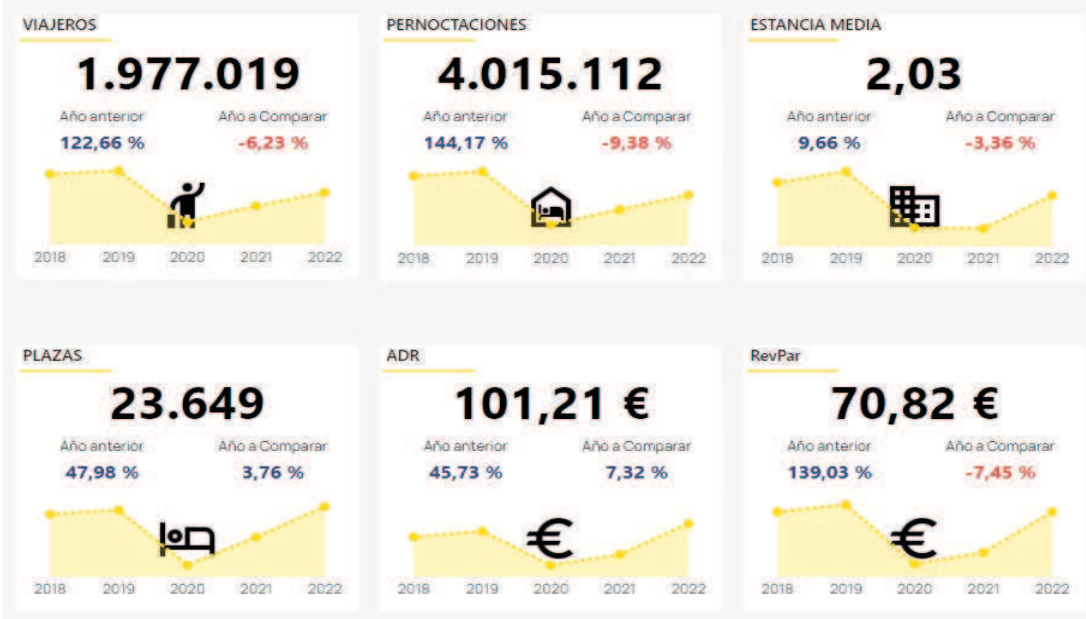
VIAJEROS
1.977.019
Año anterior
122,66 %
Año a Comparar
-6,23 %
2018 2019 2020 2021 2022

PERNOCTACIONES
4.015.112
Año anterior
144,17 %
Año a Comparar
-9,38 %
2018 2019 2020 2021 2022

ESTANCIA MEDIA
2,03
Año anterior
9,66 %
Año a Comparar
-3,36 %
2018 2019 2020 2021 2022

PLAZAS
23.649
Año anterior
47,98 %
Año a Comparar
3,76 %
2018 2019 2020 2021 2022

ADR
101,21 €
Año anterior
45,73 %
Año a Comparar
7,32 %
2018 2019 2020 2021 2022

RevPar
70,82 €
Año anterior
139,03 %
Año a Comparar
-7,45 %
2018 2019 2020 2021 2022